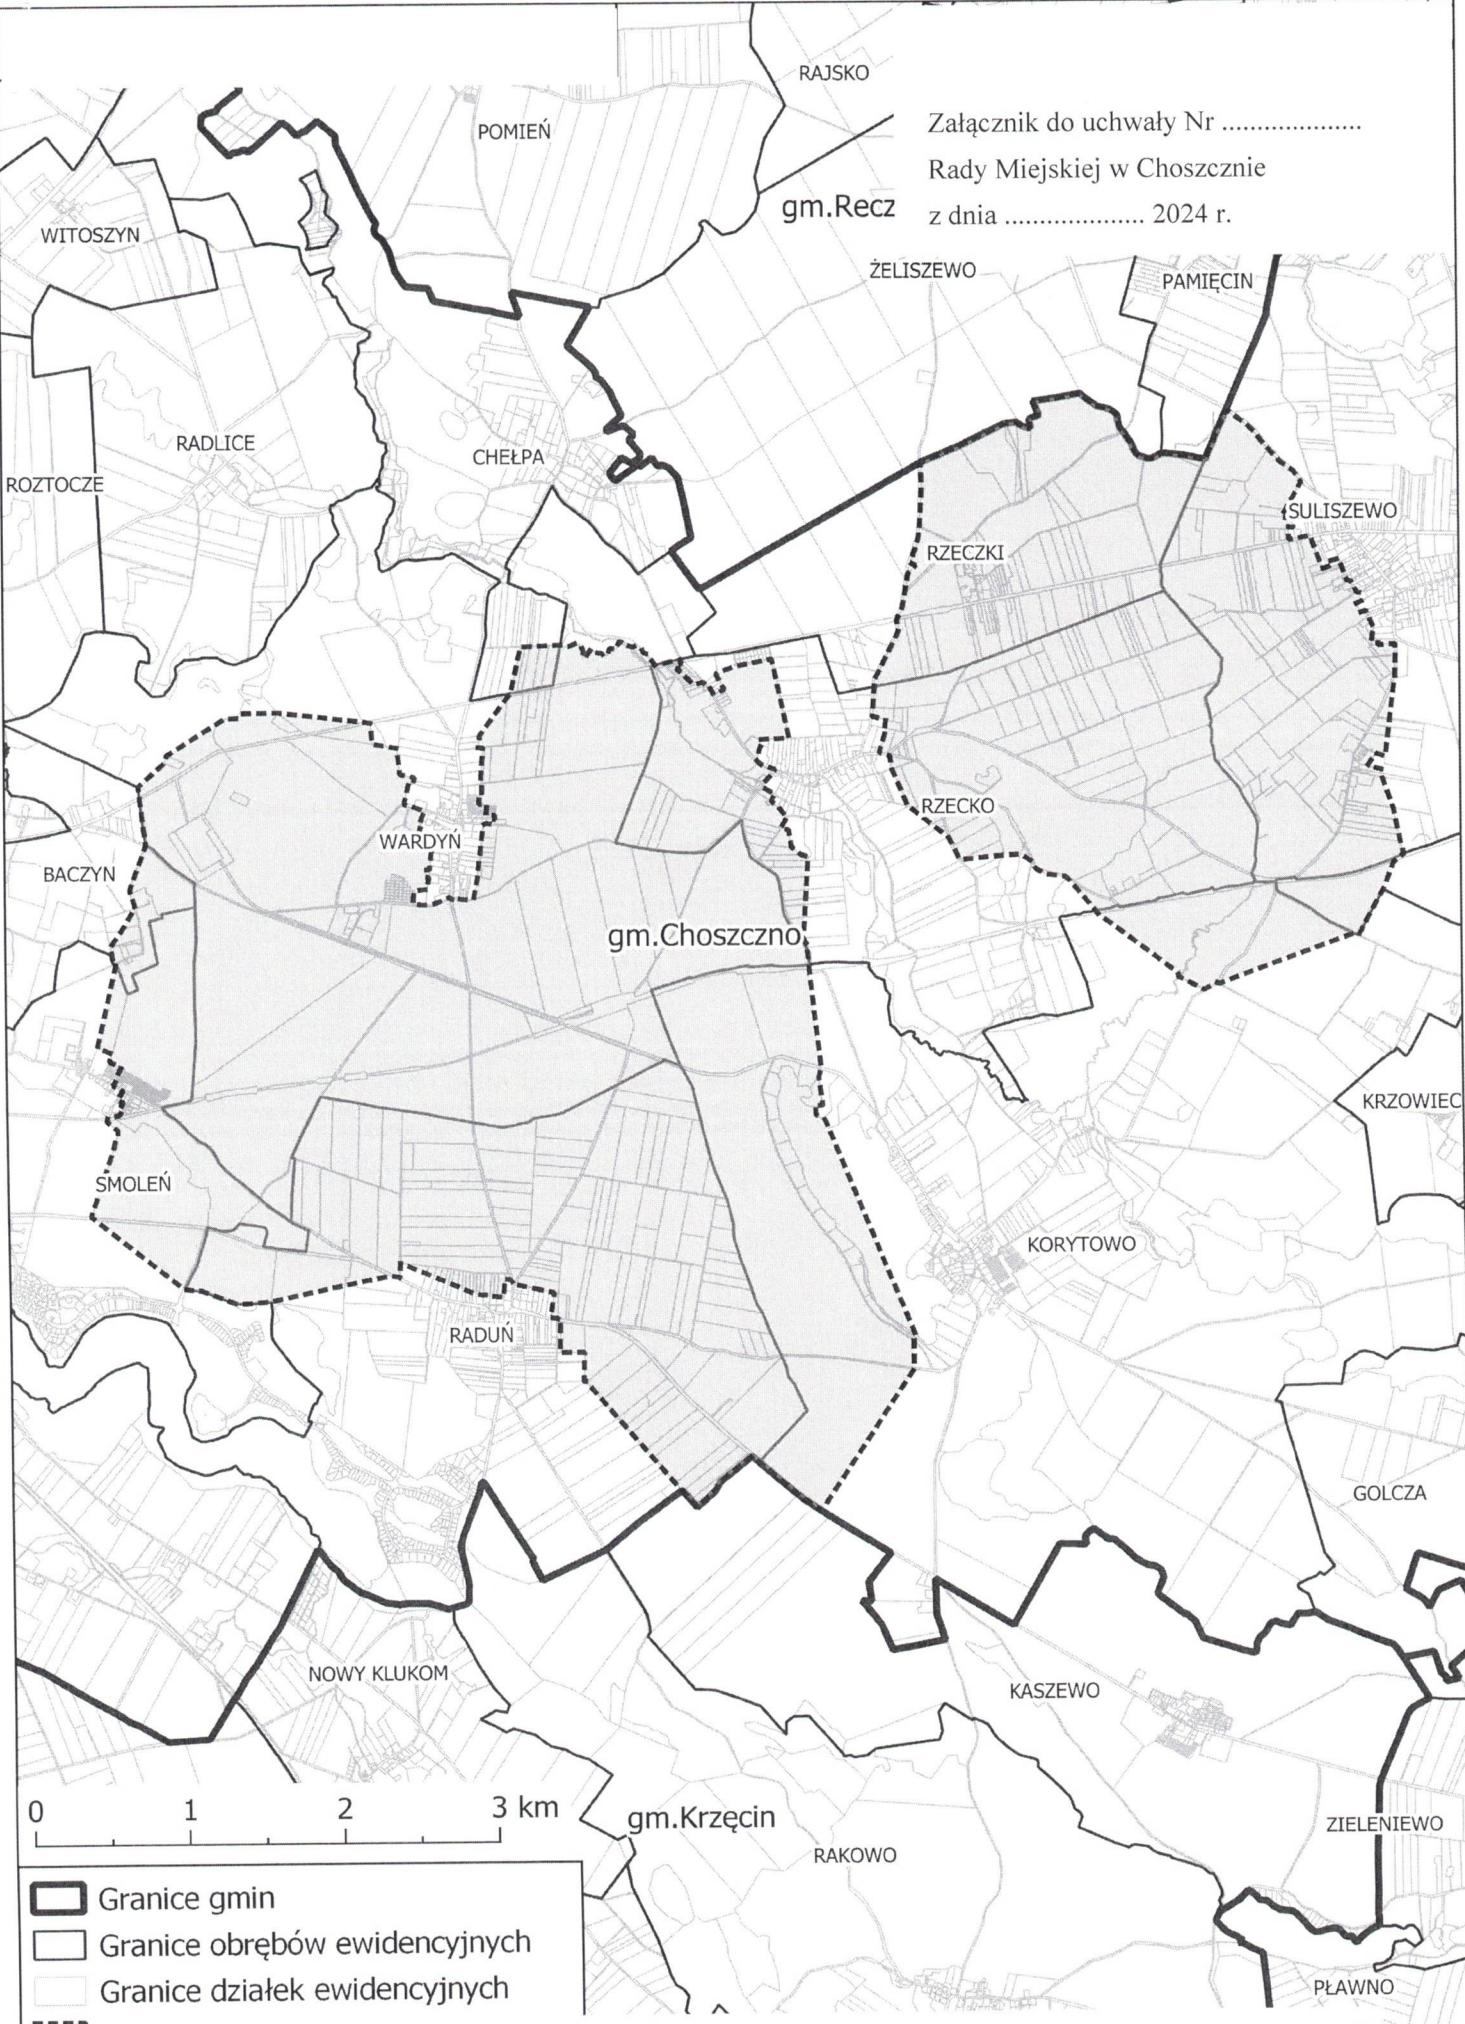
Załącznik do uchwały Nr ....................
Rady Miejskiej w Choszcznie
z dnia .................... 2024 r.

RAJSKO

POMIEŃ

gm.Recz

WITOSZYN

ŻELISZEWO

PAMIĘCIN

RADLICE

CHEŁPA

ROZTOCZE

SULISZEWO

RZECZKI

RZECKO

WARDYŃ

BACZYN

gm.Choszczno

KRZOWIEC

SMOLEŃ

KORYTOWO

RADUŃ

GOLCZA

NOWY KLUKOM

KASZEWO

0 1 2 3 km

gm.Krzęcin

RAKOWO

ZIELENIEWO

Granice gmin
Granice obrębów ewidencyjnych
Granice działek ewidencyjnych

PŁAWNO